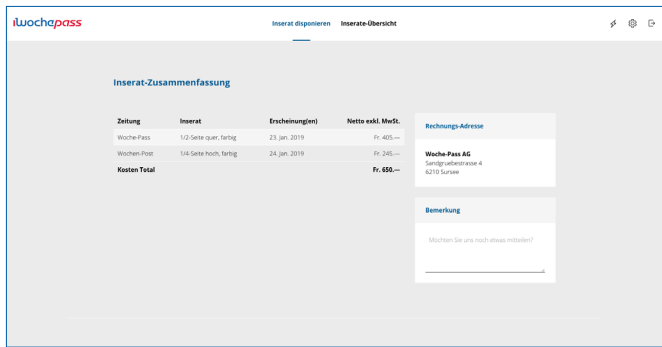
iwochepass

Inserat disponieren Inserate-Übersicht

Inserat-Zusammenfassung

| Zeitung | Inserat | Erscheinung(en) | Netto exkl. MwSt. |
|---|---|---|---|
| Woche-Pass | 1/2-Seite quer, farbig | 23. Jan. 2019 | Fr. 405.— |
| Wochen-Post | 1/4-Seite hoch, farbig | 24. Jan. 2019 | Fr. 245.— |
| Kosten Total | | | Fr. 650.— |

Rechnungs-Adresse

Woche-Pass AG
Sandgruebestrasse 4
6210 Sursee

Bemerkung

Möchten Sie uns noch etwas mitteilen?